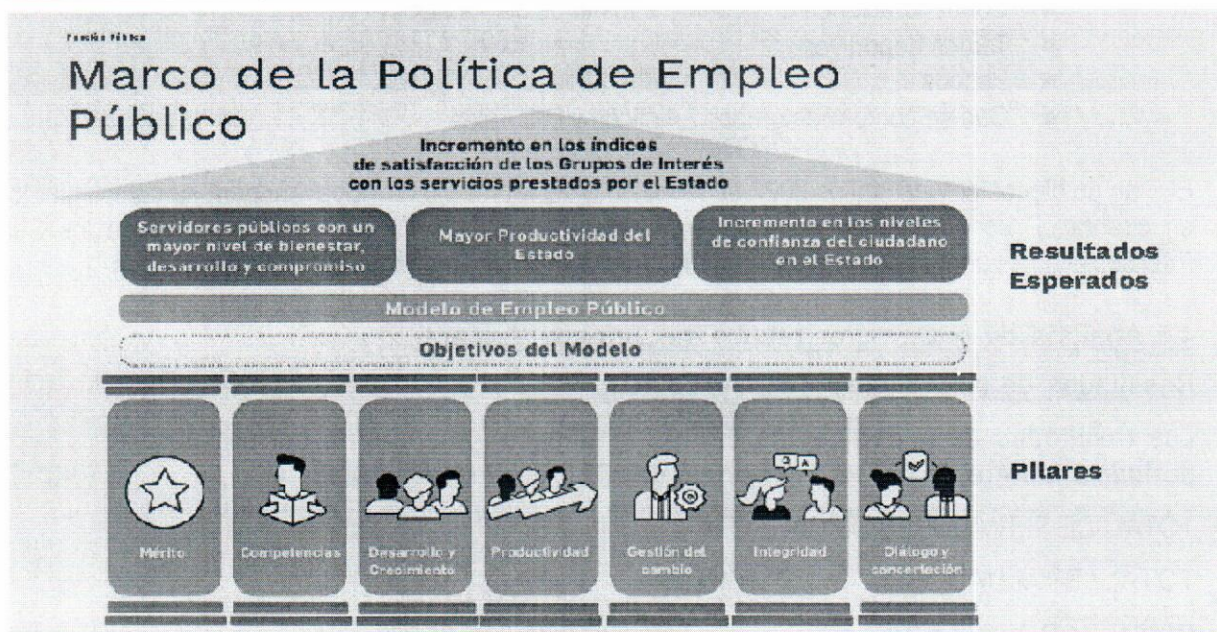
Función Pública

Marco de la Política de Empleo Público

Incremento en los índices de satisfacción de los Grupos de Interés con los servicios prestados por el Estado

Servidores públicos con un mayor nivel de bienestar, desarrollo y compromiso

Mayor Productividad del Estado

Incremento en los niveles de confianza del ciudadano en el Estado

Resultados Esperados

Modelo de Empleo Público

Objetivos del Modelo

Mérito

Competencias

Desarrollo y Crecimiento

Productividad

Gestión del cambio

Integridad

Diálogo y concertación

Pilares